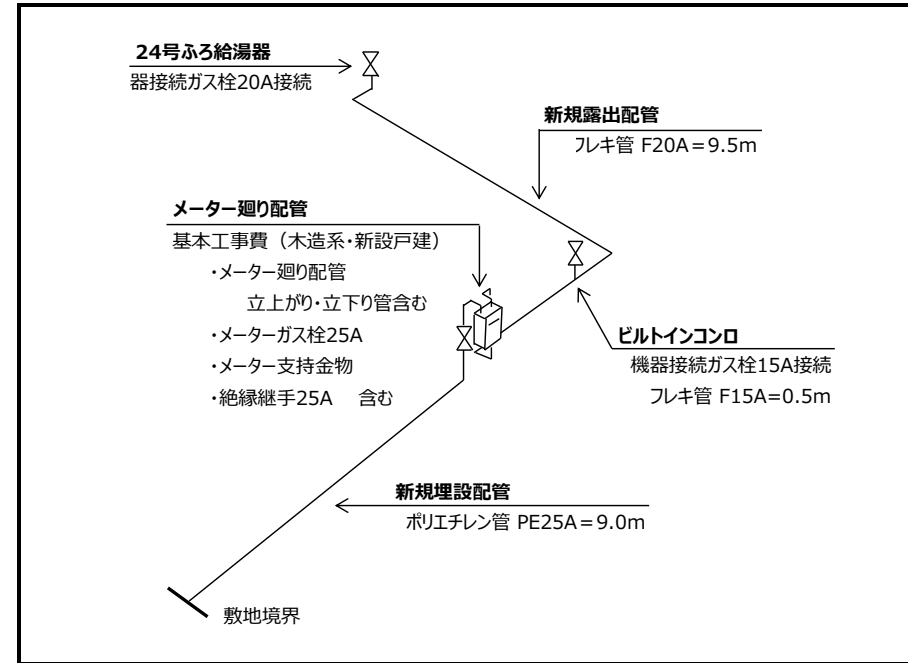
24号ふろ給湯器
器接続ガス栓20A接続

新規露出配管
フレキ管 F20A＝9.5m

メーター廻り配管
基本工事費（木造系・新設戸建）
・メーター廻り配管
立上がり・立下り管含む
・メーターガス栓25A
・メーター支持金物
・絶縁継手25A　含む

ビルトインコンロ
機器接続ガス栓15A接続
フレキ管 F15A=0.5m

新規埋設配管
ポリエチレン管 PE25A＝9.0m

敷地境界